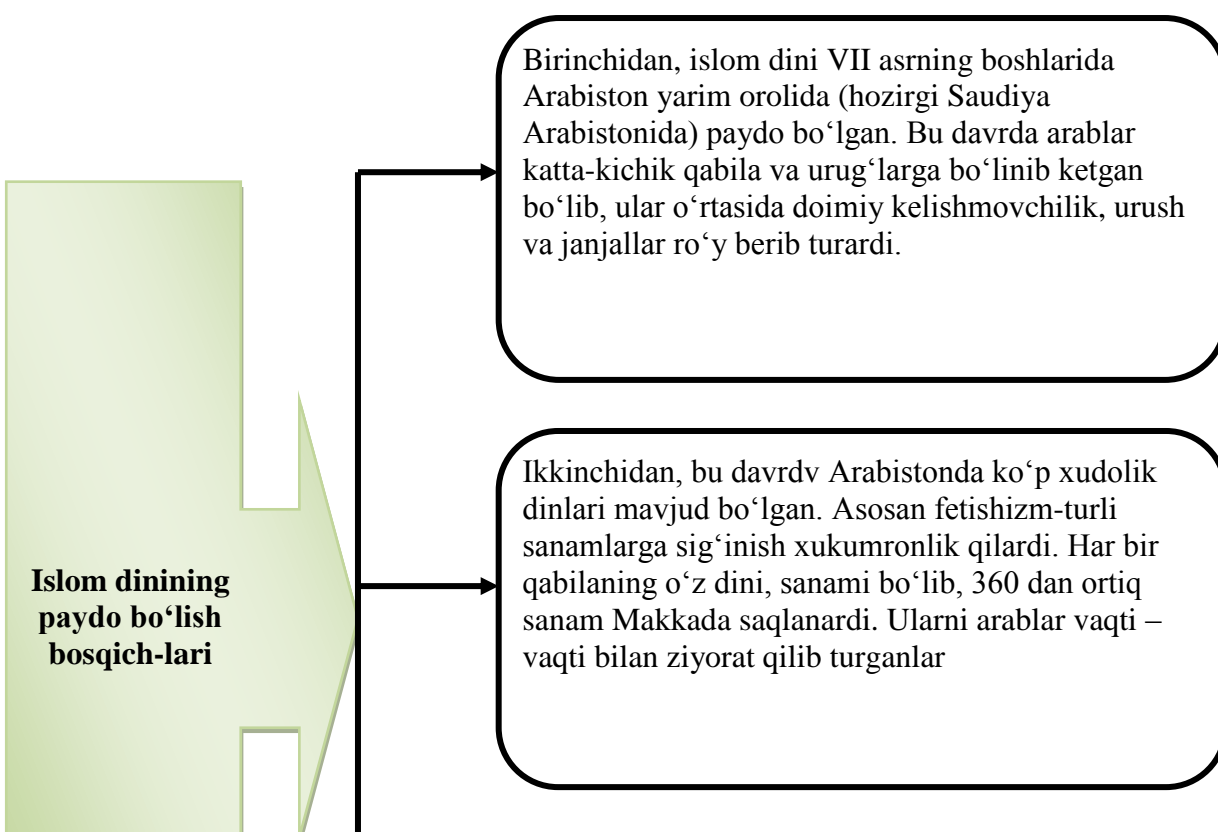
Islom dinining paydo bo‘lish bosqich-lari

Birinchidan, islom dini VII asrning boshlarida Arabiston yarim orolida (hozirgi Saudiya Arabistonida) paydo bo‘lgan. Bu davrda arablar katta-kichik qabila va urug‘larga bo‘linib ketgan bo‘lib, ular o‘rtasida doimiy kelishmovchilik, urush va janjallar ro‘y berib turardi.

Ikkinchidan, bu davrdv Arabistonda ko‘p xudolik dinlari mavjud bo‘lgan. Asosan fetishizm-turli sanamlarga sig‘inish xukumronlik qilardi. Har bir qabilaning o‘z dini, sanami bo‘lib, 360 dan ortiq sanam Makkada saqlanardi. Ularni arablar vaqti – vaqti bilan ziyorat qilib turganlar